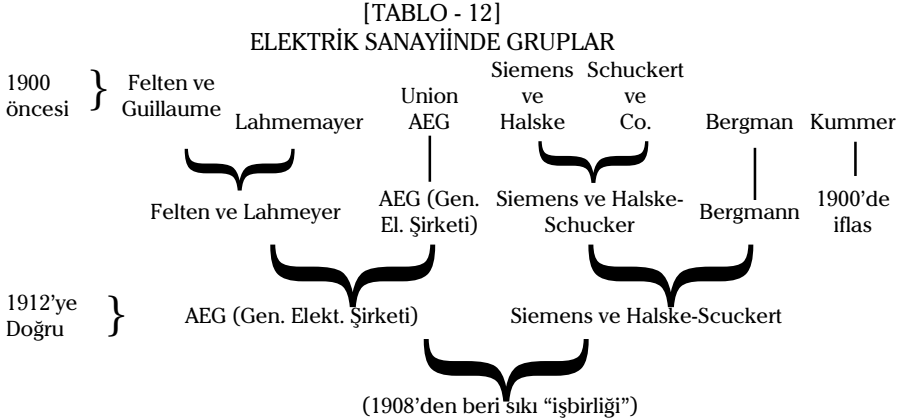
[TABLO - 12]
ELEKTRİK SANAYİİNDE GRUPLAR

1900 öncesi

Felten ve Guillaume

Lahmemayer

Union AEG

Siemens ve Halske

Schuckert ve Co.

Bergman

Kummer

Felten ve Lahmeyer

AEG (Gen. El. Şirketi)

Siemens ve Halske-Schucker

Bergmann

1900'de iflas

1912'ye Doğru

AEG (Gen. Elekt. Şirketi)

Siemens ve Halske-Scuckert

(1908'den beri sıkı "işbirliği")